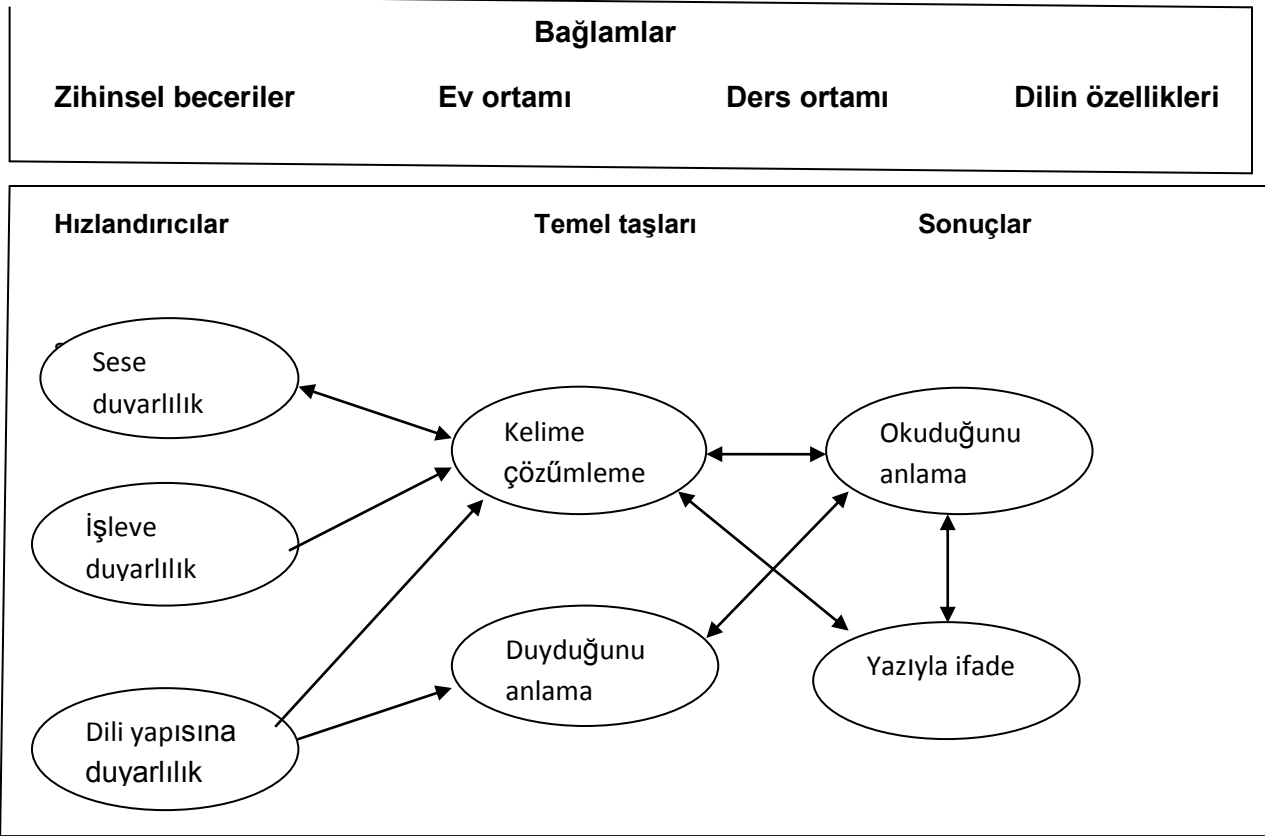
Bağlamlar

Zihinsel beceriler Ev ortamı Ders ortamı Dilin özellikleri

Hızlandırıcılar Temel taşları Sonuçlar

Sese duyarlılık

Kelime çözümleme

Okuduğunu anlama

İşleve duyarlılık

Duyduğunu anlama

Yazıyla ifade

Dili yapısına duyarlılık